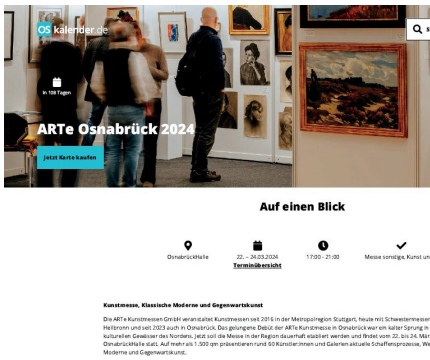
OS kalender.de

In 109 Tagen

ARTe Osnabrück 2024

Jetzt Karte kaufen

Auf einen Blick

OsnabrückHalle

22. – 24.03.2024
Terminübersicht

17:00 - 21:00

Messe sonstige, Kunst und

Kunstmesse, Klassische Moderne und Gegenwartskunst

Die ARTe Kunstmessen GmbH veranstaltet Kunstmessen seit 2016 in der Metropolregion Stuttgart, heute mit Schwestermessen in Heilbronn und seit 2023 auch in Osnabrück. Das gelungene Debüt der ARTe Kunstmesse in Osnabrück war ein kalter Sprung in kulturellen Gewässer des Nordens. Jetzt soll die Messe in der Region dauerhaft etabliert werden und findet vom 22. bis 24. März OsnabrückHalle statt. Auf mehr als 1.500 qm präsentieren rund 60 Künstler:innen und Galerien aktuelle Schaffensprozesse, We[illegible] Moderne und Gegenwartskunst.